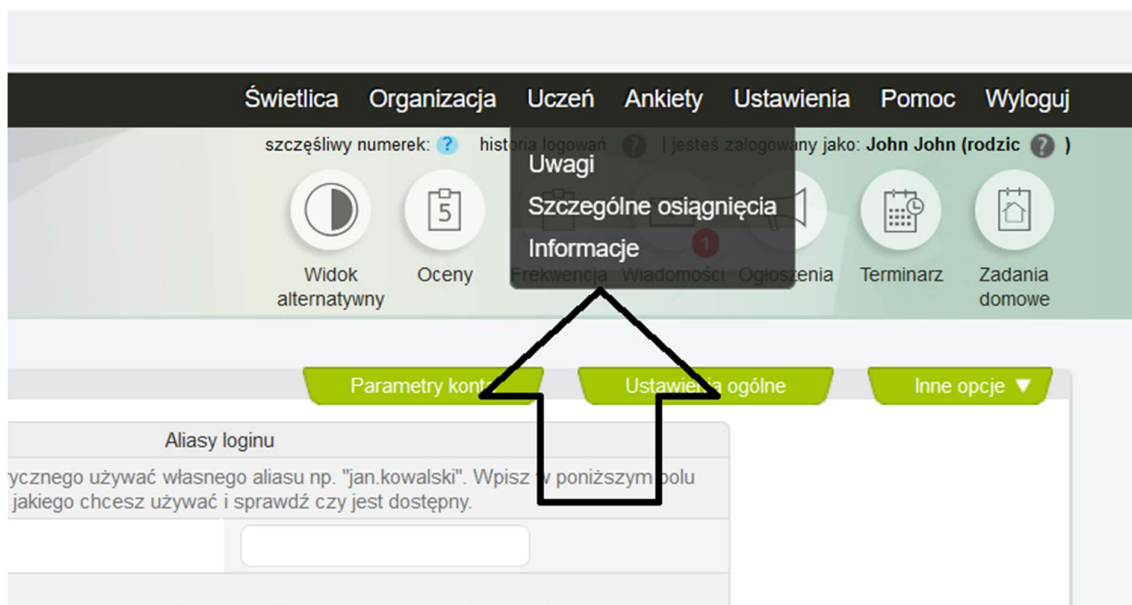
Świetlica Organizacja Uczeń Ankiety Ustawienia Pomoc Wyloguj

szczęśliwy numerek: ? historia logowań ? | jesteś zalogowany jako: John John (rodzic ? )

Uwagi
Szczególne osiągnięcia
Informacje

Widok alternatywny Oceny Frekwencja Wiadomości 1 Ogłoszenia Terminarz Zadania domowe

Parametry kont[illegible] Ustawie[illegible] ogólne Inne opcje ▼

Aliasy loginu

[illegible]ycznego używać własnego aliasu np. "jan.kowalski". Wpisz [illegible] poniższym polu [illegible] jakiego chcesz używać i sprawdź czy jest dostępny.